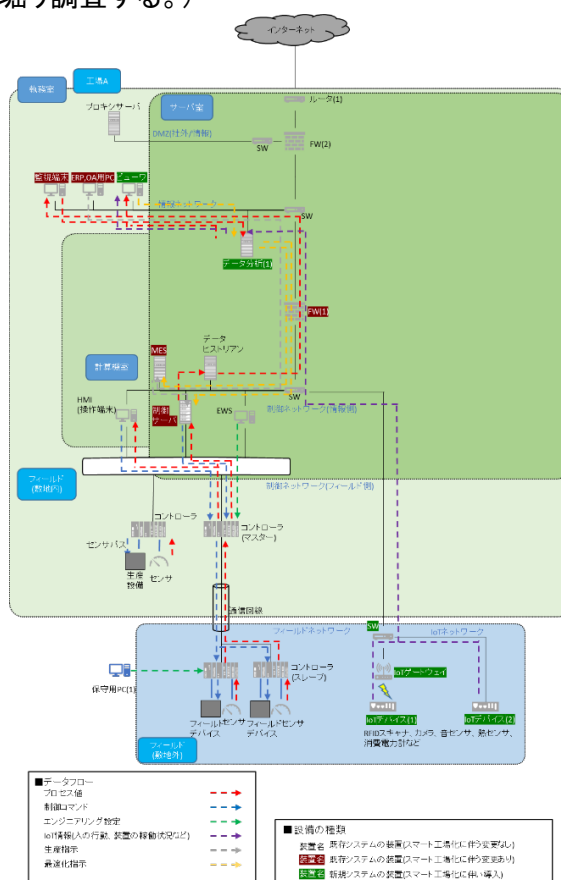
端う調査する。)

インターネット

工場A

執務室

サーバ室

ルータ(1)

プロキシサーバ

DMZ(社外情報)

SW

FW(2)

監視端末

ERP,OA用PC

ビューワ

情報ネットワーク

SW

データ分析(1)

FW(1)

計器室

MES

データヒストリアン

HMI(操作端末)

制御サーバ

EWS

SW

制御ネットワーク(情報側)

フィールド(敷地内)

制御ネットワーク(フィールド側)

コントローラ

センサバス

生産設備

センサ

コントローラ(マスター)

通信回線

SW

フィールドネットワーク

IoTネットワーク

保守用PC(1)

コントローラ(スレーブ)

IoTゲートウェイ

フィールドセンサデバイス

フィールドセンサデバイス

IoTデバイス(1)

IoTデバイス(2)

RFIDスキャナ、カメラ、音センサ、熱センサ、消費電力計など

フィールド(敷地外)

■データフロー

プロセス値

制御コマンド

エンジニアリング設定

IoT情報(人の行動、装置の稼働状況など)

生産指示

最適化指示

■設備の種類

装置名 既存システムの装置(スマート工場化に伴う変更なし)

装置名 既存システムの装置(スマート工場化に伴う変更あり)

装置名 新規システムの装置(スマート工場化に伴い導入)